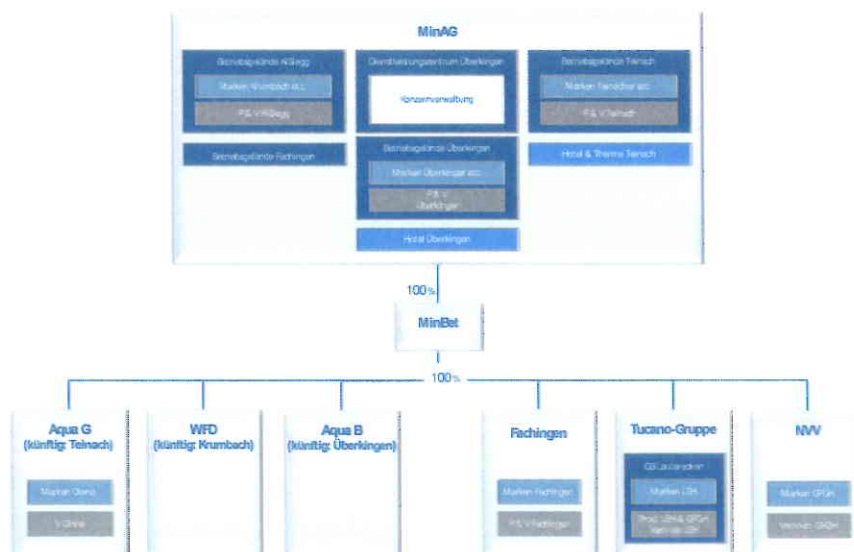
MinAG

Betriebsgelände Allgäu

Marken Krumbach etc.

P& V Allgäu

Betriebsgelände Fachingen

Dienstleistungszentrum Überkingen

Konzernverwaltung

Betriebsgelände Überkingen

Marken Überkingen etc.

P& V Überkingen

Hotel Überkingen

Betriebsgelände Teinach

Marken Teinacher etc.

P& V Teinach

Hotel & Therme Teinach

100%

MinBet

100%

Aqua G (künftig: Teinach)

Marken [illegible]

V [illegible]

WFD (künftig: Krumbach)

Aqua B (künftig: Überkingen)

Fachingen

Marken Fachingen

P& V Fachingen

Tucano-Gruppe

GB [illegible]

Marken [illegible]

Prod. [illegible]

NVV

Marken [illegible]

Vertrieb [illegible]